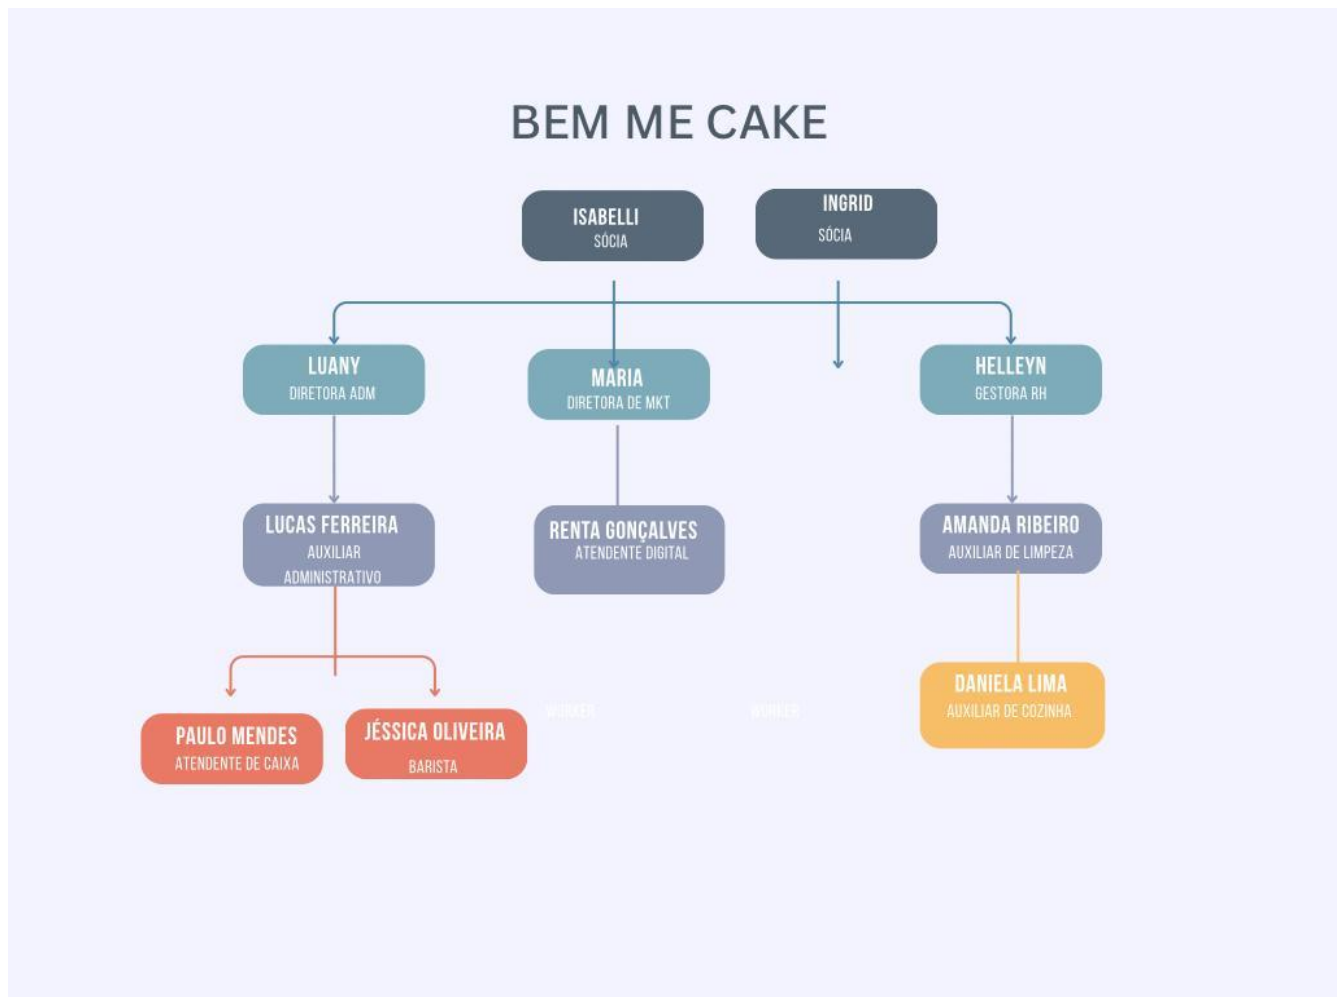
BEM ME CAKE

ISABELLI
SÓCIA

INGRID
SÓCIA

LUANY
DIRETORA ADM

MARIA
DIRETORA DE MKT

HELLEYN
GESTORA RH

LUCAS FERREIRA
AUXILIAR ADMINISTRATIVO

RENTA GONÇALVES
ATENDENTE DIGITAL

AMANDA RIBEIRO
AUXILIAR DE LIMPEZA

PAULO MENDES
ATENDENTE DE CAIXA

JÉSSICA OLIVEIRA
BARISTA

WORKER

WORKER

DANIELA LIMA
AUXILIAR DE COZINHA